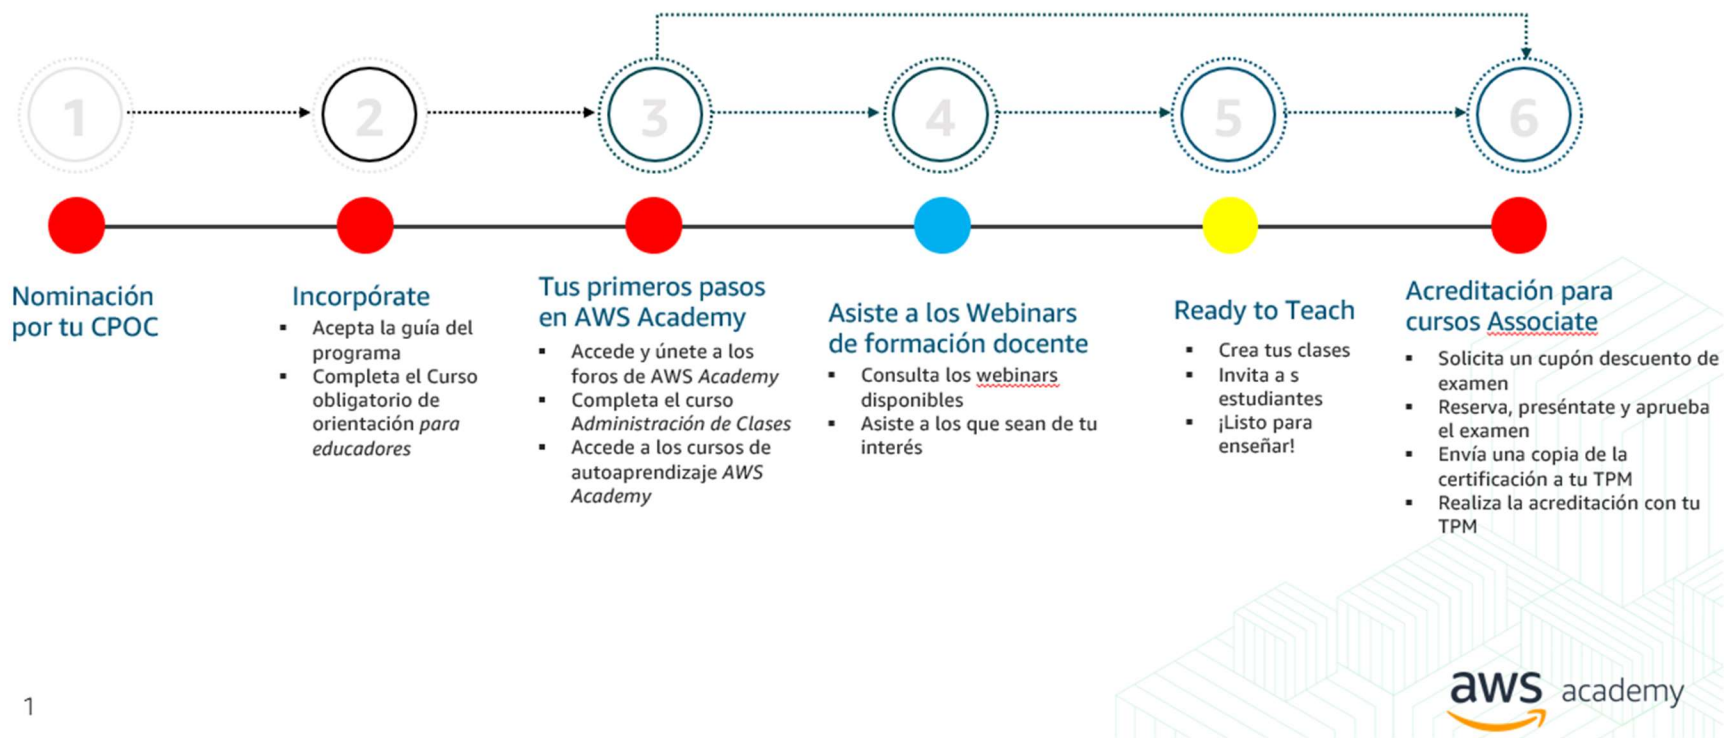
1

2

3

4

5

6

Nominación por tu CPOC

Incorpórate
- Acepta la guía del programa
- Completa el Curso obligatorio de orientación *para educadores*

Tus primeros pasos en AWS Academy
- Accede y únete a los foros de AWS *Academy*
- Completa el curso *Administración de Clases*
- Accede a los cursos de autoaprendizaje *AWS Academy*

Asiste a los Webinars de formación docente
- Consulta los webinars disponibles
- Asiste a los que sean de tu interés

Ready to Teach
- Crea tus clases
- Invita a s estudiantes
- ¡Listo para enseñar!

Acreditación para cursos Associate
- Solicita un cupón descuento de examen
- Reserva, preséntate y aprueba el examen
- Envía una copia de la certificación a tu TPM
- Realiza la acreditación con tu TPM

1

aws academy